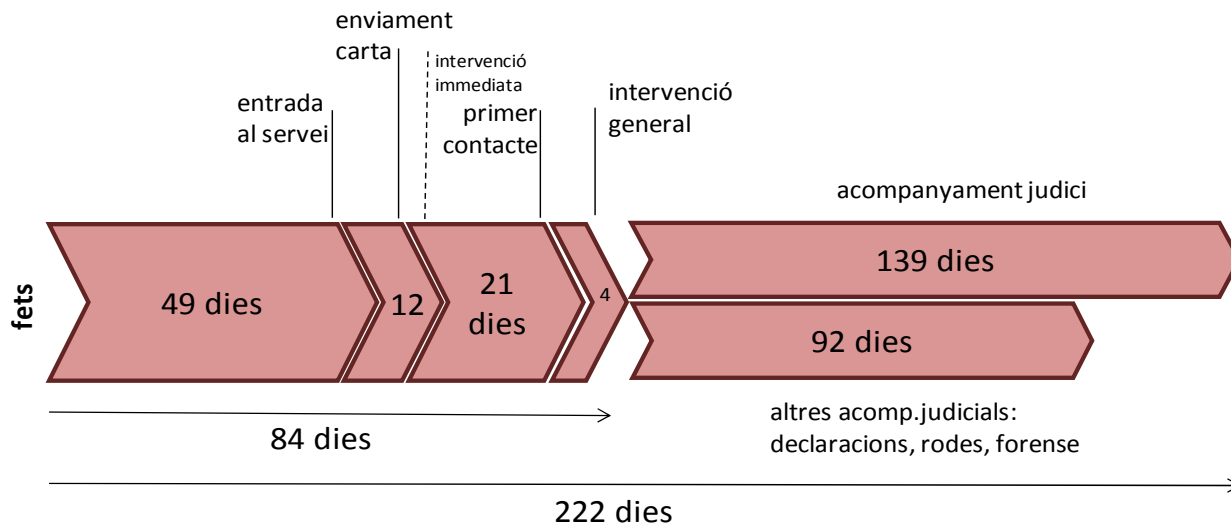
enviament carta

intervenció immediata

entrada al servei

primer contacte

intervenció general

acompanyament judici

fets

49 dies

12

21 dies

4

139 dies

92 dies

altres acomp.judicials: declaracions, rodes, forense

84 dies

222 dies